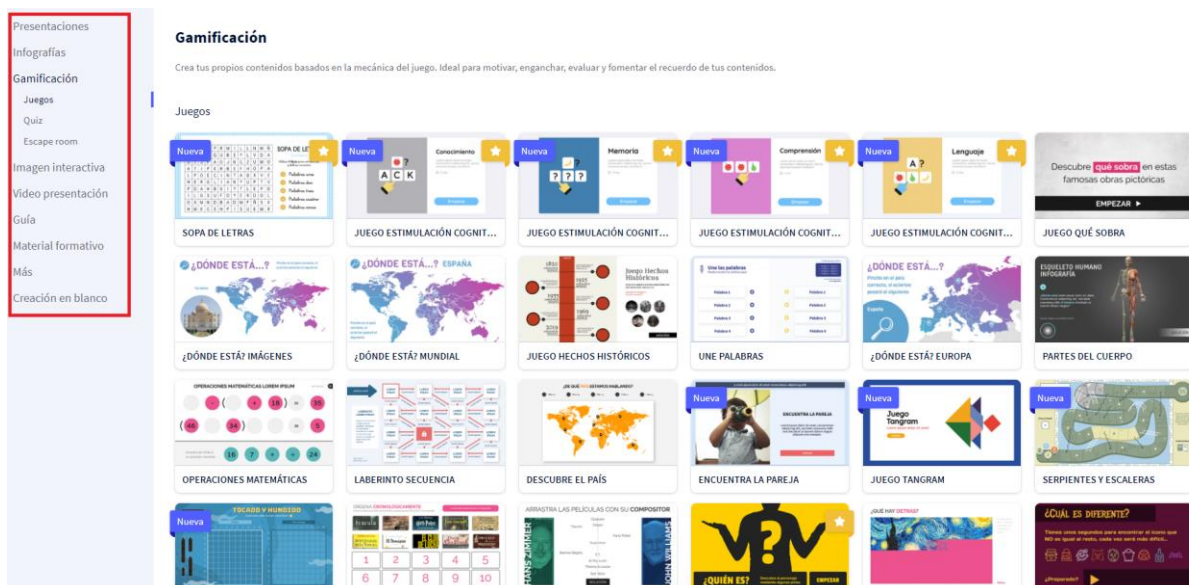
Presentaciones
Infografías
Gamificación
Juegos
Quiz
Escape room
Imagen interactiva
Video presentación
Guía
Material formativo
Más
Creación en blanco

Gamificación

Crea tus propios contenidos basados en la mecánica del juego. Ideal para motivar, enganchar, evaluar y fomentar el recuerdo de tus contenidos.

Juegos

Nueva
SOPA DE LETRAS
SOPA DE LETRAS

Nueva
Conocimiento
JUEGO ESTIMULACIÓN COGNIT...

Nueva
Memoria
JUEGO ESTIMULACIÓN COGNIT...

Nueva
Comprensión
JUEGO ESTIMULACIÓN COGNIT...

Nueva
Lenguaje
JUEGO ESTIMULACIÓN COGNIT...

Descubre qué sobra en estas famosas obras pictóricas
EMPEZAR ▸
JUEGO QUÉ SOBRA

¿DÓNDE ESTÁ...?
¿DÓNDE ESTÁ? IMÁGENES

¿DÓNDE ESTÁ...? ESPAÑA
¿DÓNDE ESTÁ? MUNDIAL

Juego Hechos Históricos
JUEGO HECHOS HISTÓRICOS

Une las palabras
UNE PALABRAS

¿DÓNDE ESTÁ...?
¿DÓNDE ESTÁ? EUROPA

ESQUELETO HUMANO INFOGRAFÍA
PARTES DEL CUERPO

OPERACIONES MATEMÁTICAS LOREM IPSUM
OPERACIONES MATEMÁTICAS

LABERINTO SECUENCIA

¿DE QUÉ PAÍS ESTAMOS HABLANDO?
DESCUBRE EL PAÍS

Nueva
ENCUENTRA LA PAREJA
ENCUENTRA LA PAREJA

Nueva
Juego Tangram
JUEGO TANGRAM

Nueva
SERPIENTES Y ESCALERAS

Nueva
TOCADO Y HUNDIDO

ORDENA CRONOLÓGICAMENTE
1 2 3 4 5
6 7 8 9 10

ARRASTRA LAS PELÍCULAS CON SU COMPOSITOR

¿QUIÉN ES?
EMPEZAR

¿QUÉ HAY DETRÁS?

¿CUÁL ES DIFERENTE?
¿Preparado?